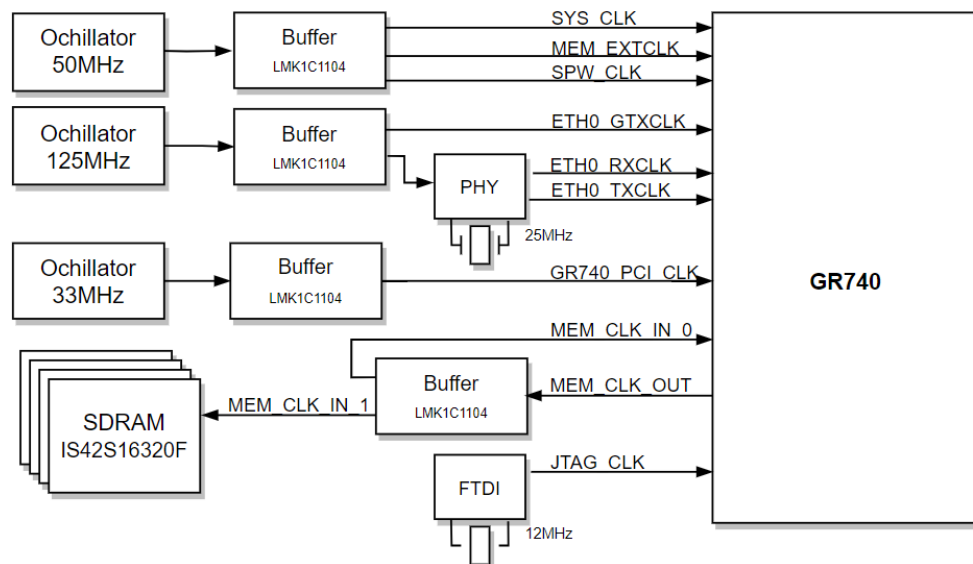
Ochillator 50MHz

Buffer
LMK1C1104

SYS_CLK
MEM_EXTCLK
SPW_CLK

Ochillator 125MHz

Buffer
LMK1C1104

ETH0_GTXCLK

PHY

ETH0_RXCLK
ETH0_TXCLK

25MHz

Ochillator 33MHz

Buffer
LMK1C1104

GR740_PCI_CLK

GR740

MEM_CLK_IN_0

Buffer
LMK1C1104

MEM_CLK_OUT

MEM_CLK_IN_1

SDRAM
IS42S16320F

FTDI

JTAG_CLK

12MHz